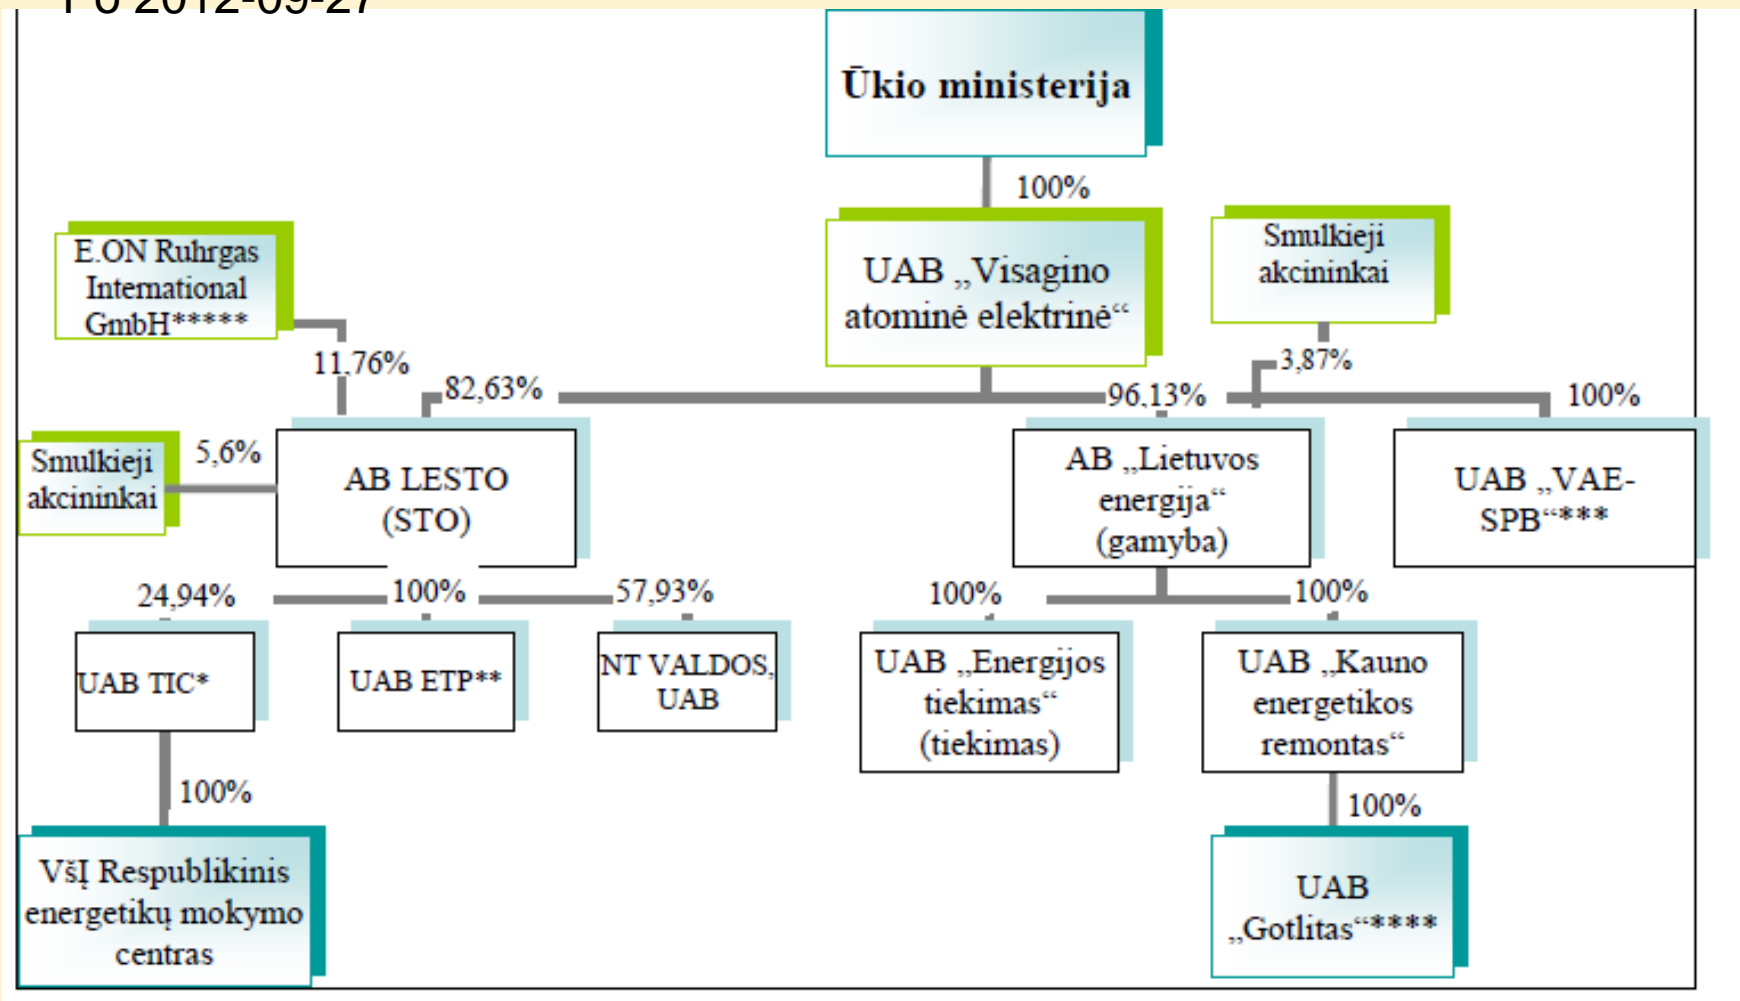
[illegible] 2012-09-27

Ūkio ministerija

100%

UAB „Visagino atominė elektrinė“

E.ON Ruhrgas International GmbH*****

Smulkieji akcininkai

11,76%

82,63%

96,13%

3,87%

100%

Smulkieji akcininkai

5,6%

AB LESTO (STO)

AB „Lietuvos energija“ (gamyba)

UAB „VAE-SPB“***

24,94%

100%

57,93%

100%

100%

UAB TIC*

UAB ETP**

NT VALDOS, UAB

UAB „Energijos tiekimas“ (tiekimas)

UAB „Kauno energetikos remontas“

100%

100%

VšĮ Respublikinis energetikų mokymo centras

UAB „Gotlitas“****